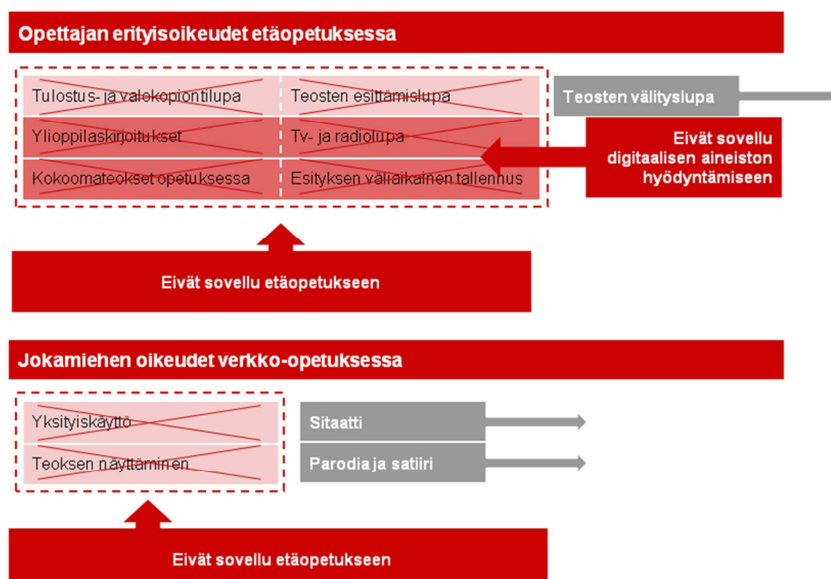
Opettajan erityisoikeudet etäopetuksessa

| Tulostus- ja valokopiontilupa | Teosten esittämislupa |
|---|---|
| Ylioppilaskirjoitukset | Tv- ja radiolupa |
| Kokoomateokset opetuksessa | Esityksen väliaikainen tallennus |

Teosten välityslupa

Eivät sovellu digitaalisen aineiston hyödyntämiseen

Eivät sovellu etäopetukseen

Jokamiehen oikeudet verkko-opetuksessa

| Yksityiskäyttö |
|---|
| Teoksen näyttäminen |

Sitaatti

Parodia ja satiiri

Eivät sovellu etäopetukseen